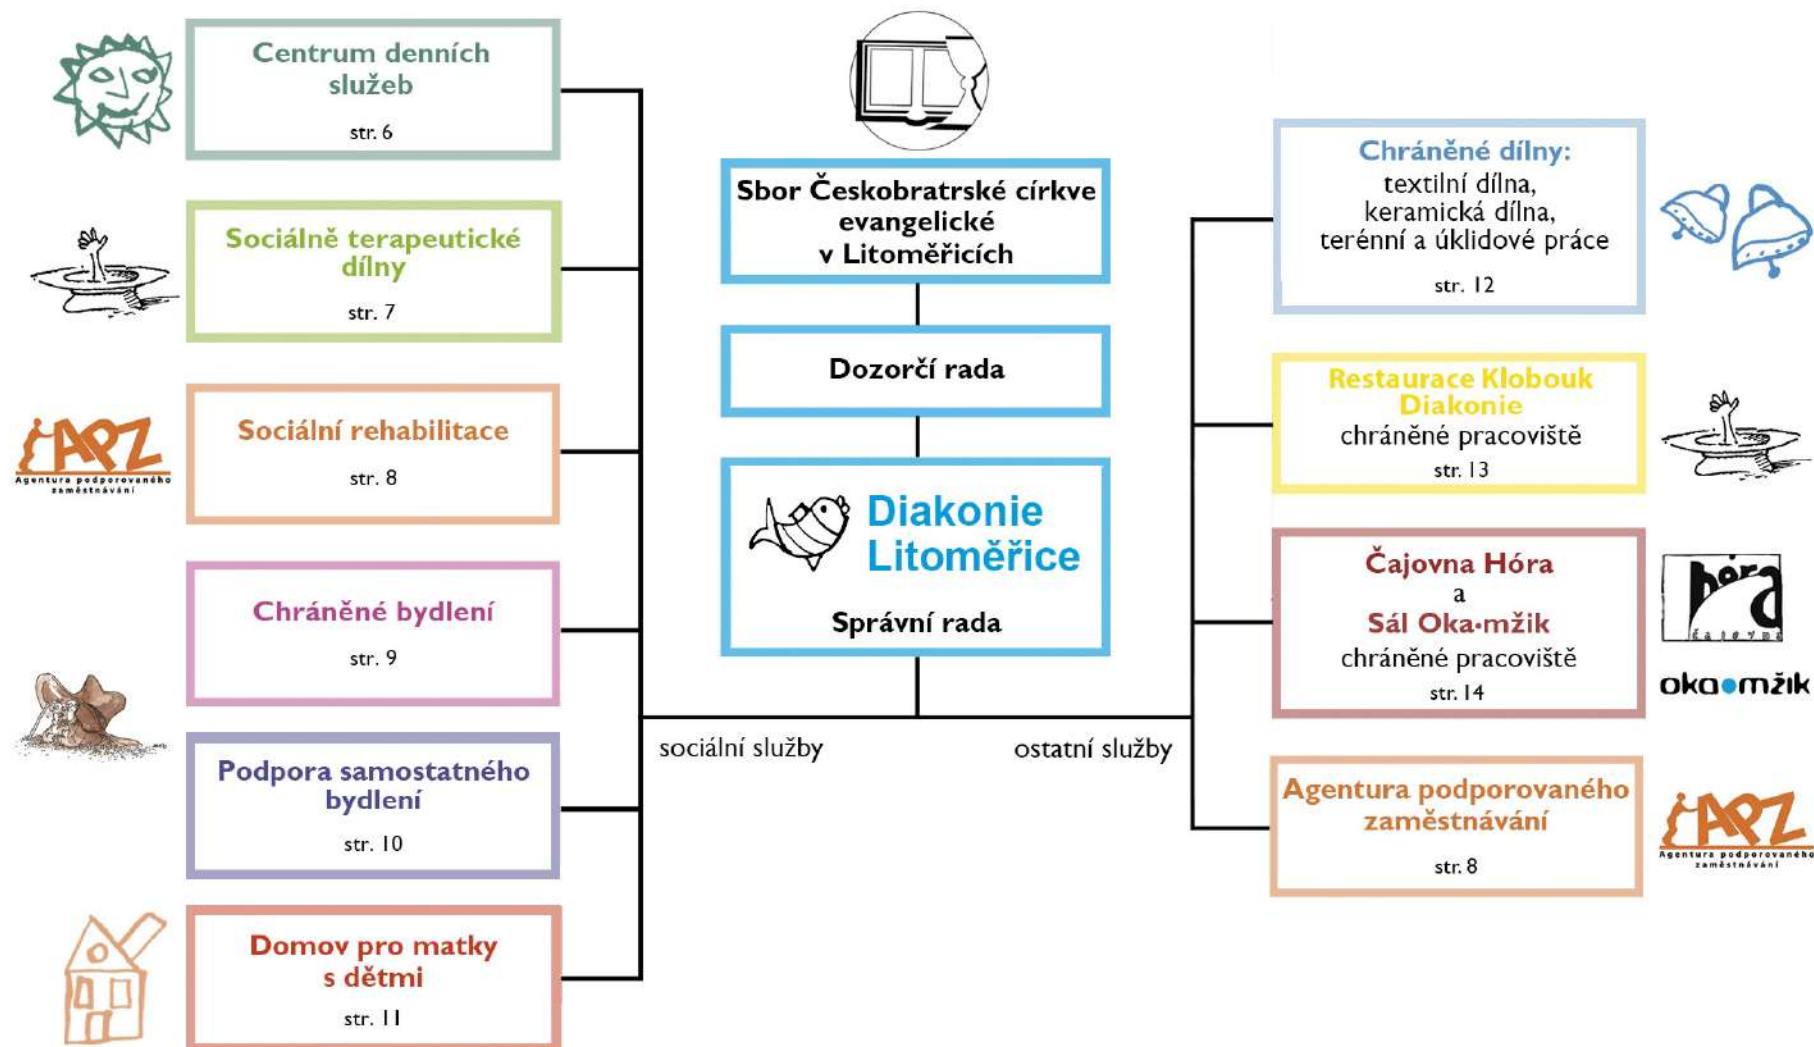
Centrum denních služeb
str. 6

Sociálně terapeutické dílny
str. 7

APZ
Agentura podporovaného zaměstnávání

Sociální rehabilitace
str. 8

Chráněné bydlení
str. 9

Podpora samostatného bydlení
str. 10

Domov pro matky s dětmi
str. 11

Sbor Českobratrské církve evangelické v Litoměřicích

Dozorčí rada

Diakonie Litoměřice
Správní rada

sociální služby

ostatní služby

Chráněné dílny:
textilní dílna,
keramická dílna,
terénní a úklidové práce
str. 12

Restaurace Klobouk Diakonie
chráněné pracoviště
str. 13

Čajovna Hóra
a
Sál Oka•mžik
chráněné pracoviště
str. 14

hóra
čajovna

oka•mžik

Agentura podporovaného zaměstnávání
str. 8

APZ
Agentura podporovaného zaměstnávání